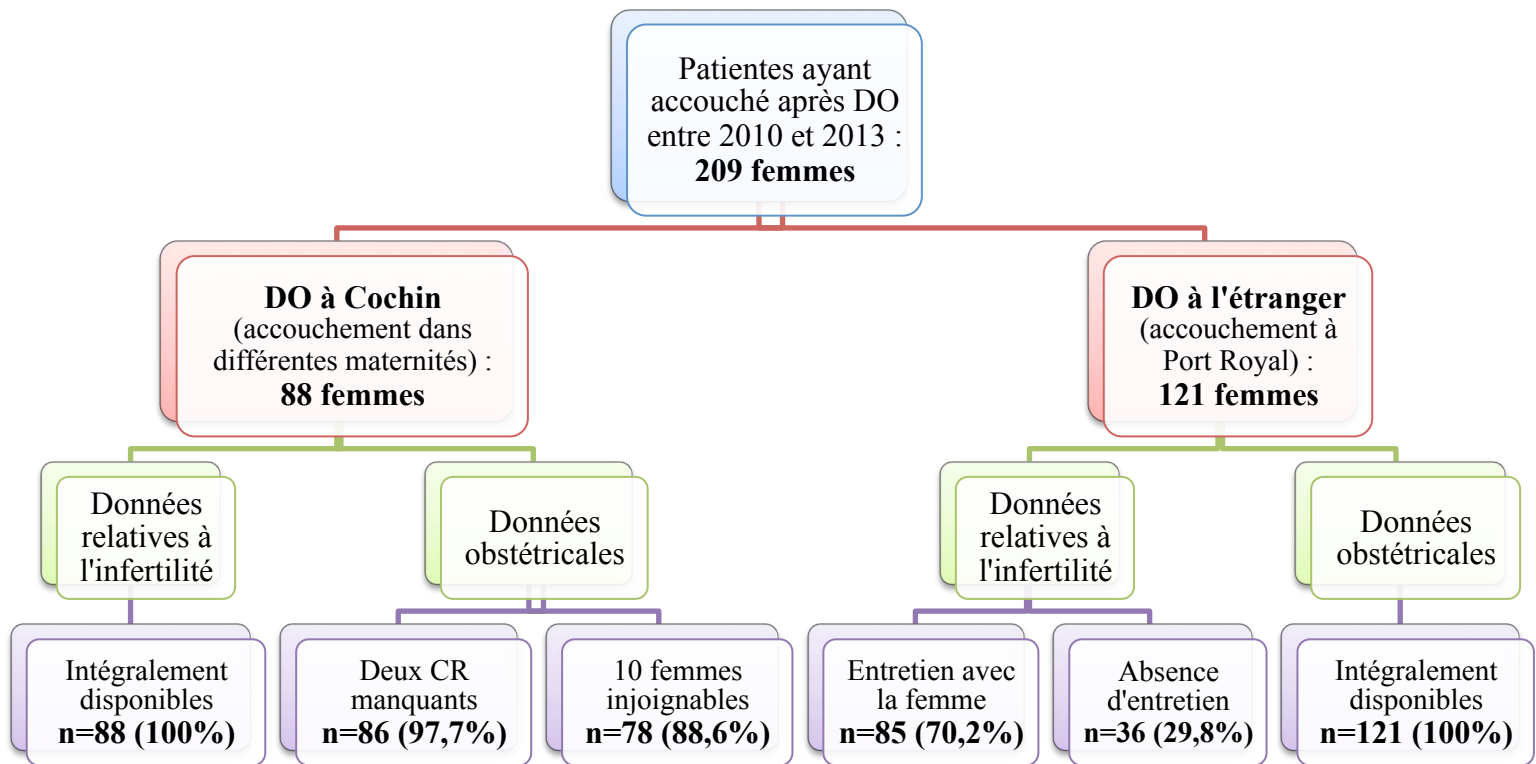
Patientes ayant accouché après DO entre 2010 et 2013 : **209 femmes**

**DO à Cochin** (accouchement dans différentes maternités) : **88 femmes**

**DO à l'étranger** (accouchement à Port Royal) : **121 femmes**

Données relatives à l'infertilité

Données obstétricales

Données relatives à l'infertilité

Données obstétricales

Intégralement disponibles **n=88 (100%)**

Deux CR manquants **n=86 (97,7%)**

10 femmes injoignables **n=78 (88,6%)**

Entretien avec la femme **n=85 (70,2%)**

Absence d'entretien **n=36 (29,8%)**

Intégralement disponibles **n=121 (100%)**